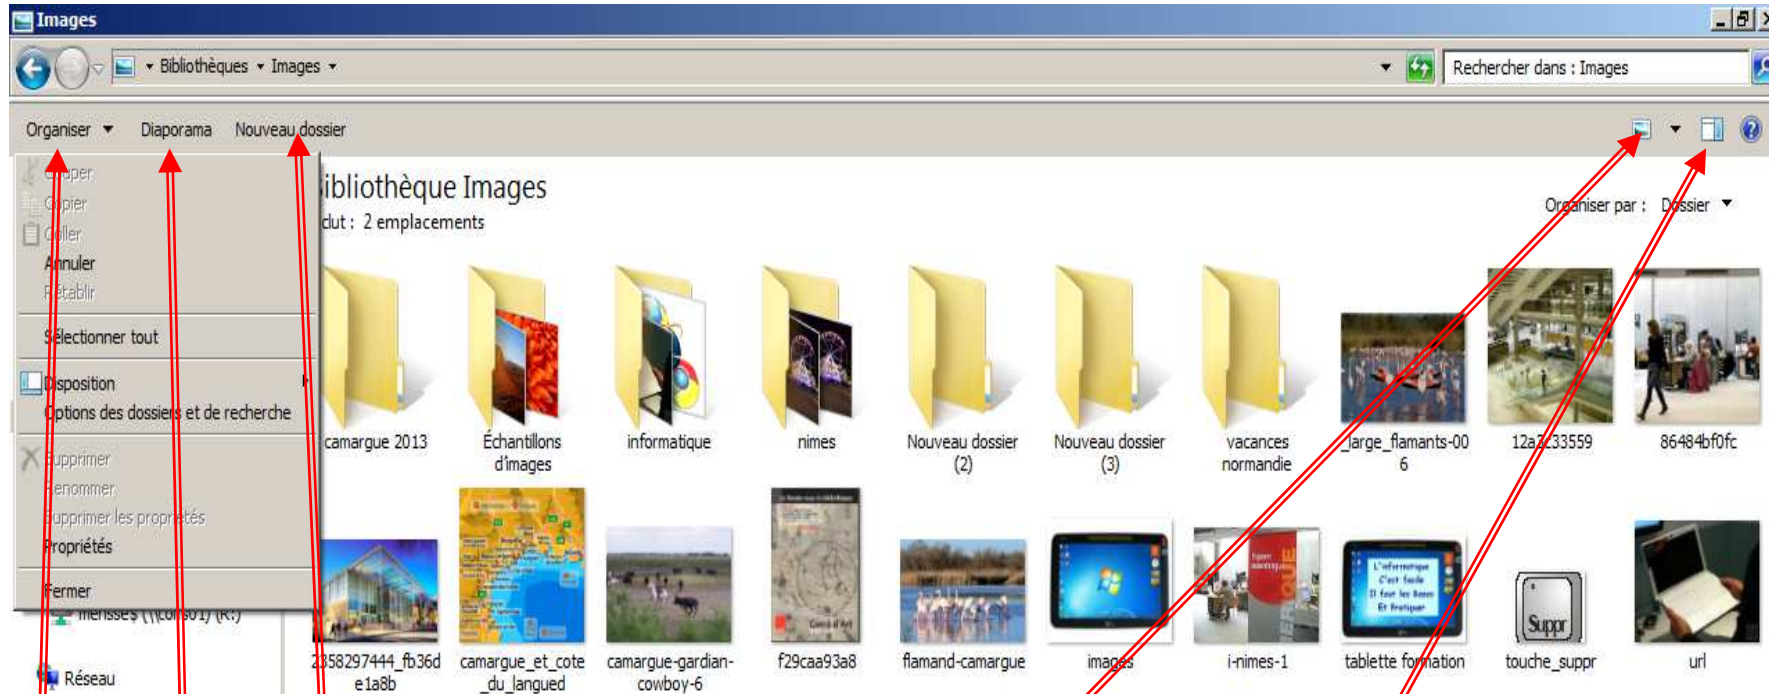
Images

Bibliothèques ▸ Images ▸

Rechercher dans : Images

Organiser ▾ Diaporama Nouveau dossier

Couper
Copier
Coller
Annuler
Rétablir
Sélectionner tout
Disposition
Options des dossiers et de recherche
Supprimer
Renommer
Supprimer les propriétés
Propriétés
Fermer

menses$ (\\cor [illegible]01) (R:)
Réseau

Bibliothèque Images
Inclut : 2 emplacements

Organiser par : Dossier ▾

camargue 2013
Échantillons d'images
informatique
nimes
Nouveau dossier (2)
Nouveau dossier (3)
vacances normandie
large_flamants-006
12a2c33559
86484bf0fc
2358297444_fb36de1a8b
camargue_et_cote_du_langued
camargue-gardian-cowboy-6
f29caa93a8
flamand-camargue
images
i-nimes-1
tablette formation
touche_suppr
url

Suppr
L'informatique C'est facile Il faut les bases Et Pratiquer